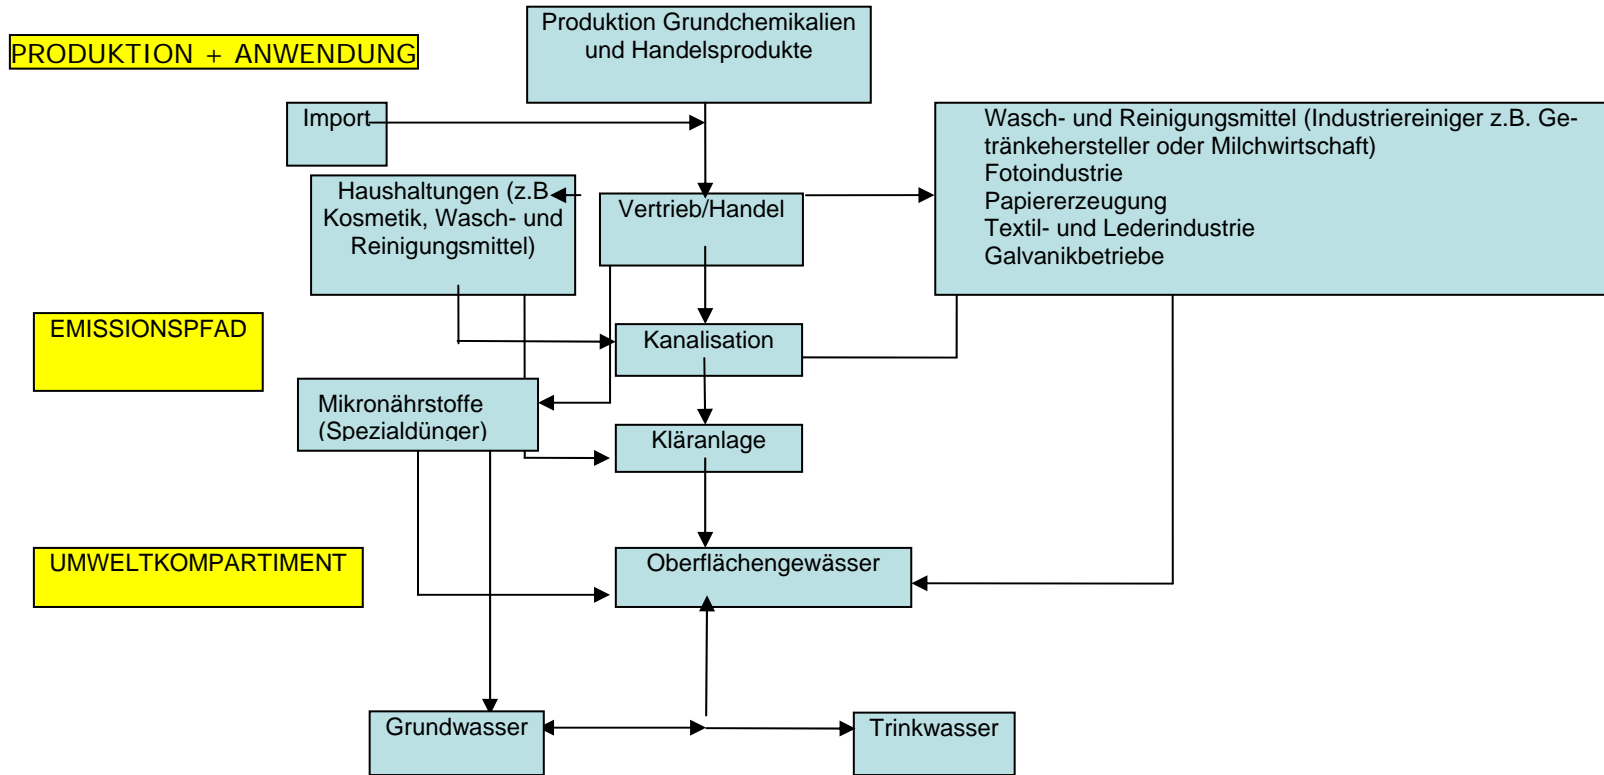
PRODUKTION + ANWENDUNG

Produktion Grundchemikalien und Handelsprodukte

Import

Wasch- und Reinigungsmittel (Industriereiniger z.B. Getränkehersteller oder Milchwirtschaft)
Fotoindustrie
Papiererzeugung
Textil- und Lederindustrie
Galvanikbetriebe

Haushaltungen (z.B Kosmetik, Wasch- und Reinigungsmittel)

Vertrieb/Handel

EMISSIONSPFAD

Kanalisation

Mikronährstoffe (Spezialdünger)

Kläranlage

UMWELTKOMPARTIMENT

Oberflächengewässer

Grundwasser

Trinkwasser